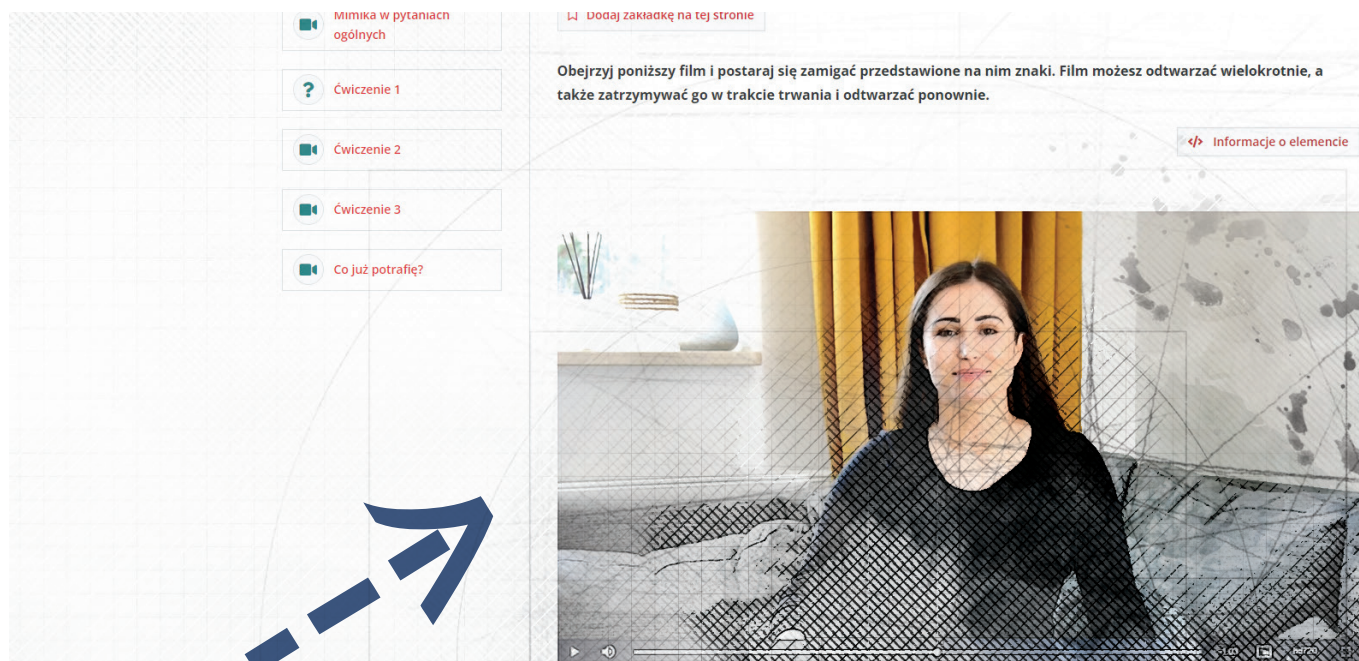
Mimika w pytaniach ogólnych

Ćwiczenie 1

Ćwiczenie 2

Ćwiczenie 3

Co już potrafię?

Dodaj zakładkę na tej stronie

Obejrzyj poniższy film i postaraj się zamigać przedstawione na nim znaki. Film możesz odtwarzać wielokrotnie, a także zatrzymywać go w trakcie trwania i odtwarzać ponownie.

Informacje o elemencie

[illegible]